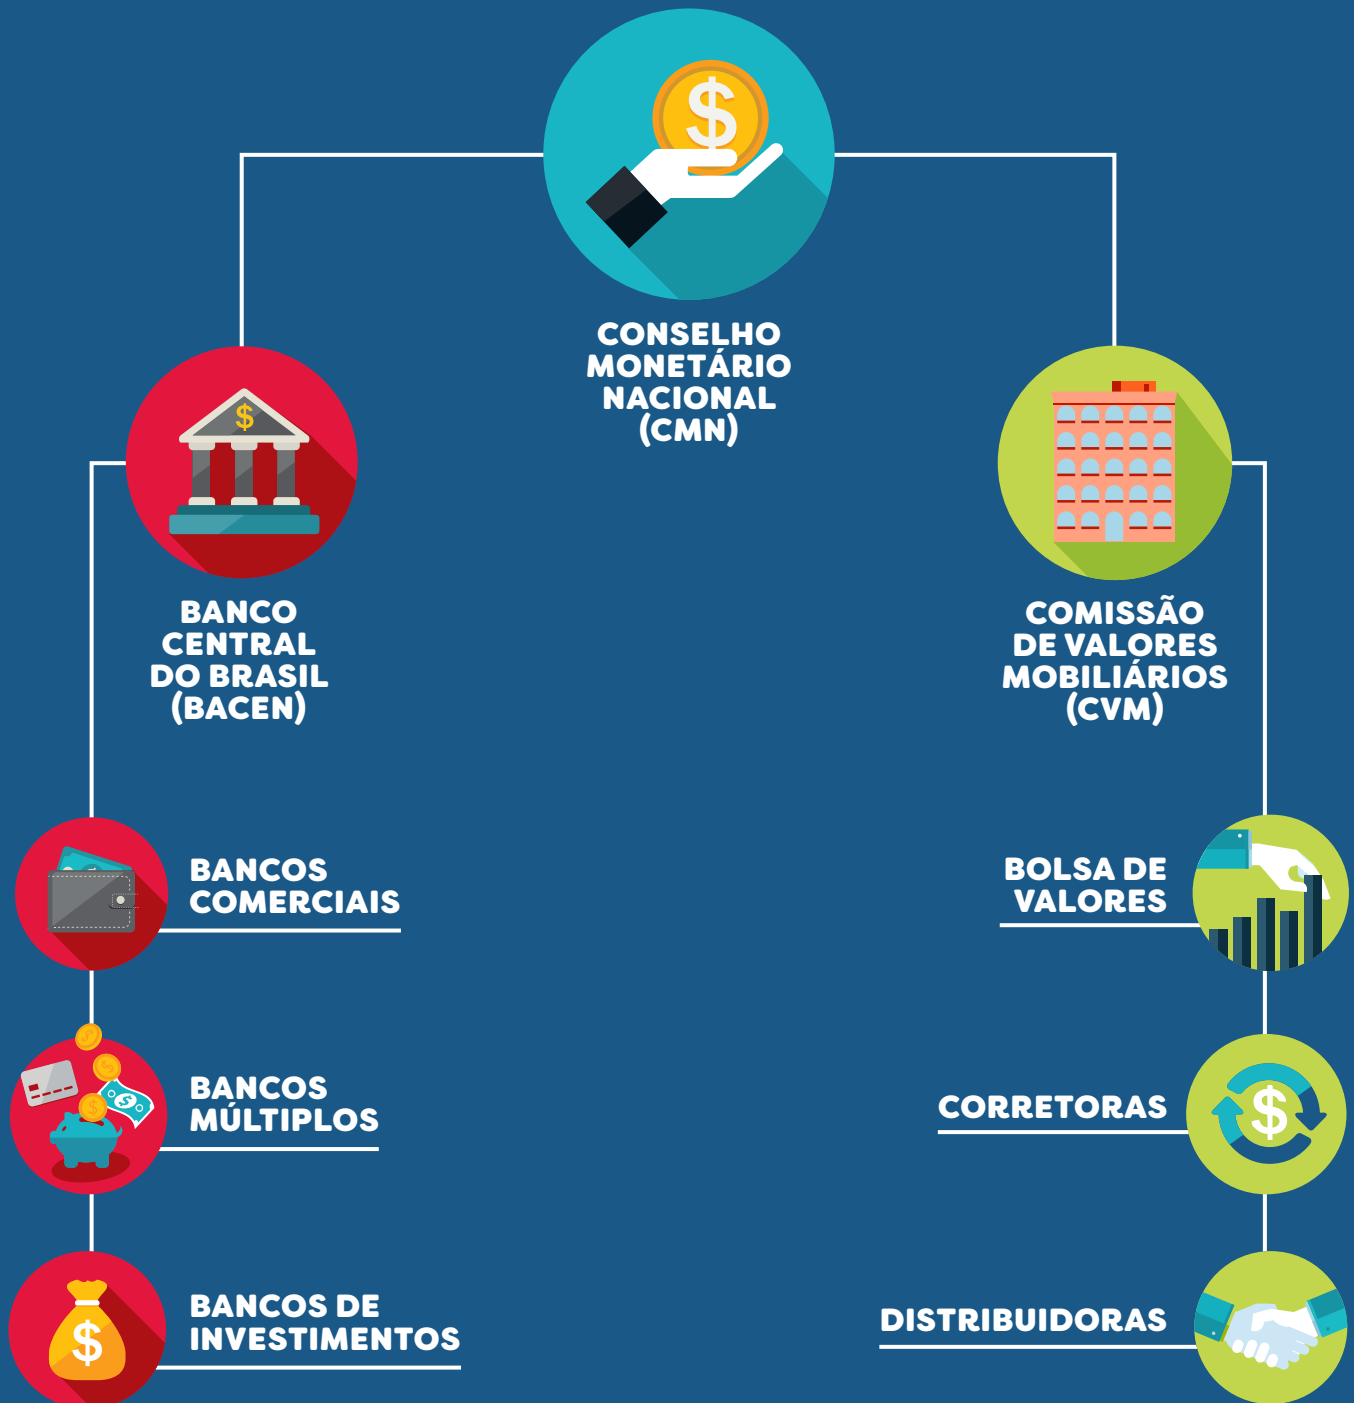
CONSELHO MONETÁRIO NACIONAL (CMN)

BANCO CENTRAL DO BRASIL (BACEN)

COMISSÃO DE VALORES MOBILIÁRIOS (CVM)

BANCOS COMERCIAIS

BANCOS MÚLTIPLOS

BANCOS DE INVESTIMENTOS

BOLSA DE VALORES

CORRETORAS

DISTRIBUIDORAS